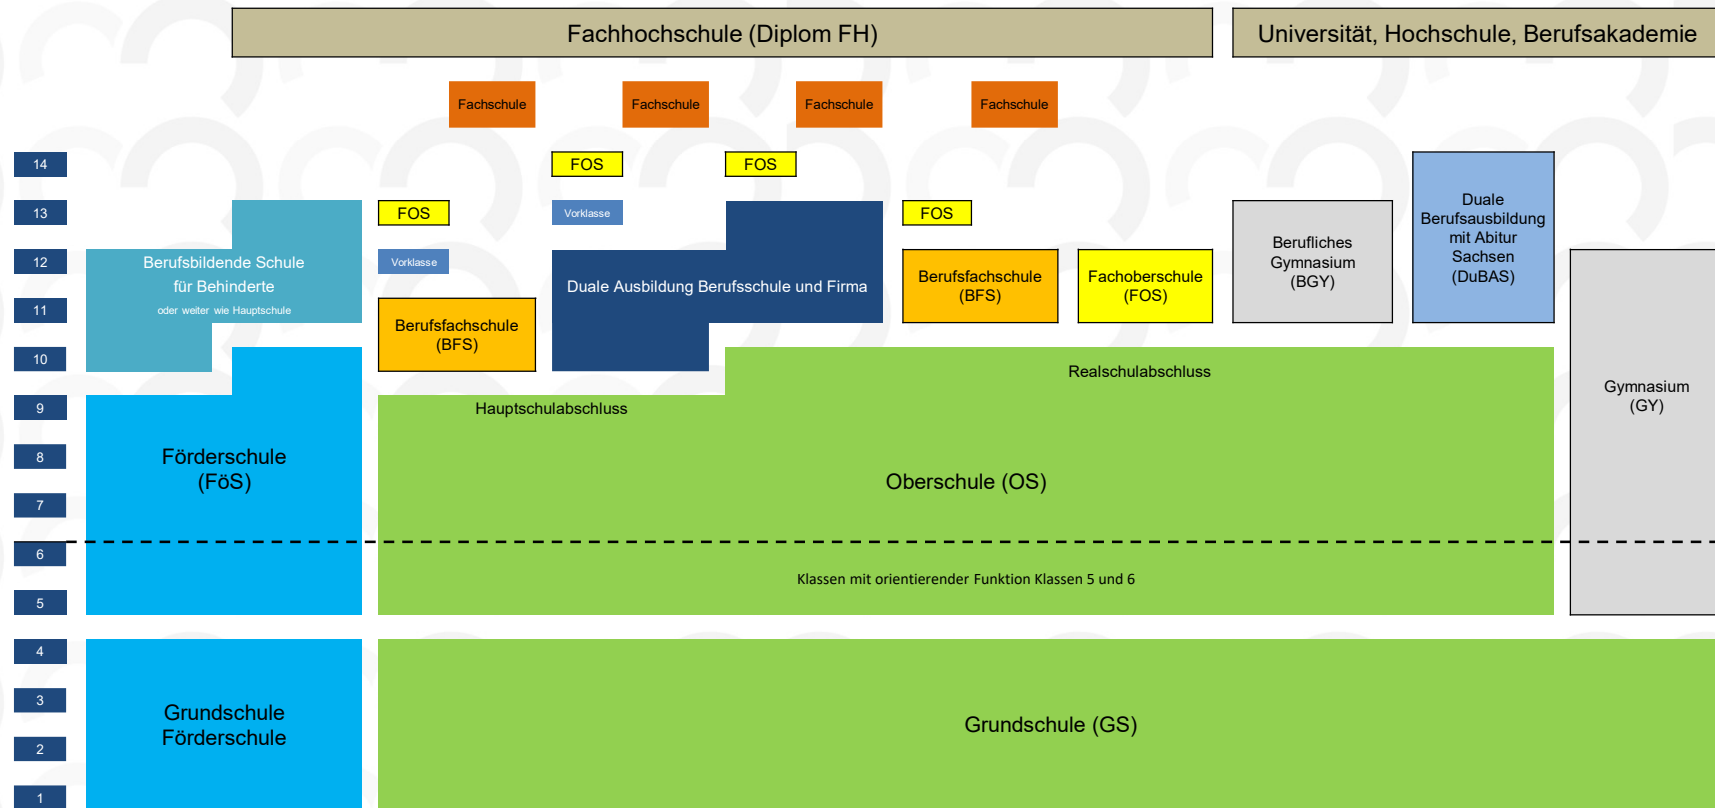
Fachhochschule (Diplom FH)

Universität, Hochschule, Berufsakademie

Fachschule

Fachschule

Fachschule

Fachschule

14

FOS

FOS

13

FOS

Vorklasse

FOS

12

Vorklasse

11

10

9

8

7

6

5

4

3

2

1

Berufsbildende Schule für Behinderte

oder weiter wie Hauptschule

Berufsfachschule (BFS)

Duale Ausbildung Berufsschule und Firma

Berufsfachschule (BFS)

Fachoberschule (FOS)

Berufliches Gymnasium (BGY)

Duale Berufsausbildung mit Abitur Sachsen (DuBAS)

Gymnasium (GY)

Realschulabschluss

Hauptschulabschluss

Förderschule (FöS)

Oberschule (OS)

Klassen mit orientierender Funktion Klassen 5 und 6

Grundschule Förderschule

Grundschule (GS)